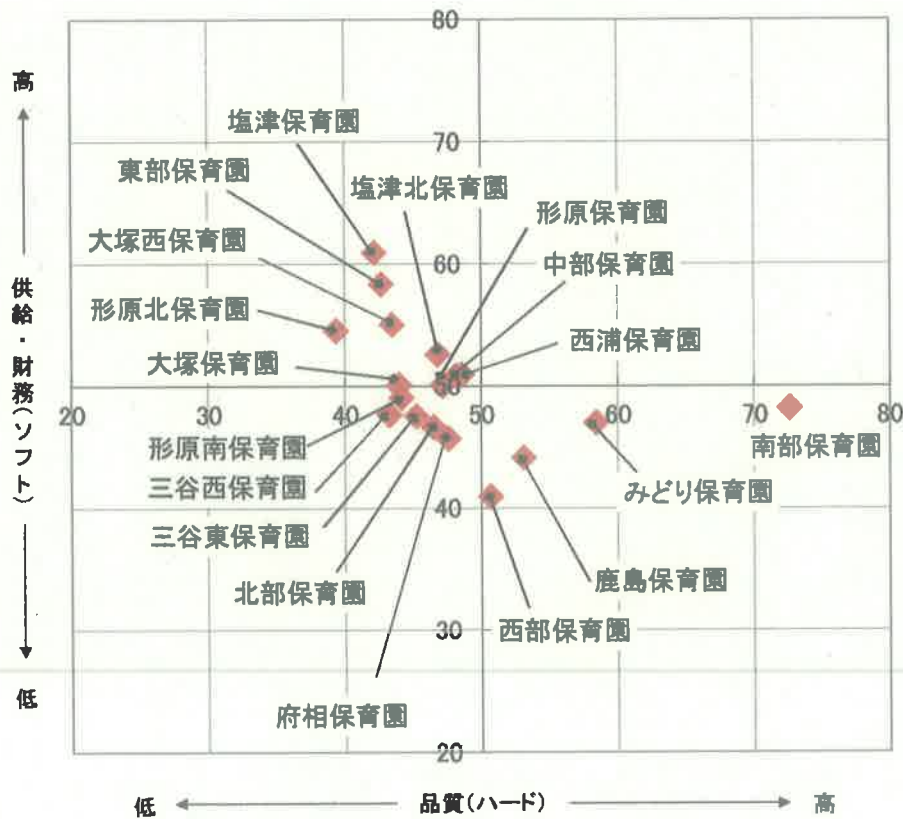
高

供給・財務(ソフト)

低

80

70

60

50

40

30

20

20

30

40

50

60

70

80

塩津保育園

東部保育園

塩津北保育園

形原保育園

大塚西保育園

中部保育園

形原北保育園

西浦保育園

大塚保育園

南部保育園

形原南保育園

三谷西保育園

みどり保育園

三谷東保育園

北部保育園

鹿島保育園

西部保育園

府相保育園

低

品質(ハード)

高